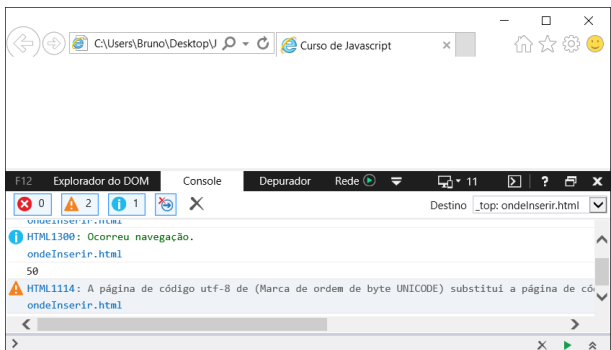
C:\Users\Bruno\Desktop\J

Curso de Javascript

F12 Explorador do DOM Console Depurador Rede 11

0 2 1

Destino _top: ondeInserir.html

ondeInserir.html

HTML1300: Ocorreu navegação.

ondeInserir.html

50

HTML1114: A página de código utf-8 de (Marca de ordem de byte UNICODE) substitui a página de có

ondeInserir.html

>